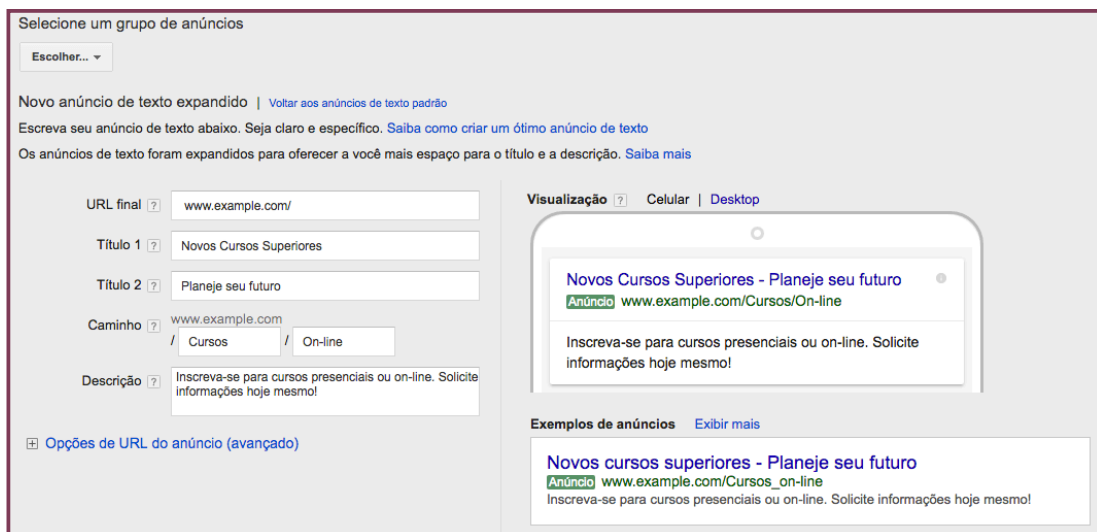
Selecione um grupo de anúncios

Escolher... ▾

Novo anúncio de texto expandido | Voltar aos anúncios de texto padrão

Escreva seu anúncio de texto abaixo. Seja claro e específico. Saiba como criar um ótimo anúncio de texto

Os anúncios de texto foram expandidos para oferecer a você mais espaço para o título e a descrição. Saiba mais

URL final ? www.example.com/

Título 1 ? Novos Cursos Superiores

Título 2 ? Planeje seu futuro

Caminho ? www.example.com / Cursos / On-line

Descrição ? Inscreva-se para cursos presenciais ou on-line. Solicite informações hoje mesmo!

⊞ Opções de URL do anúncio (avançado)

Visualização ? Celular | Desktop

Novos Cursos Superiores - Planeje seu futuro
Anúncio www.example.com/Cursos/On-line
Inscreva-se para cursos presenciais ou on-line. Solicite informações hoje mesmo!

Exemplos de anúncios Exibir mais

Novos cursos superiores - Planeje seu futuro
Anúncio www.example.com/Cursos_on-line
Inscreva-se para cursos presenciais ou on-line. Solicite informações hoje mesmo!